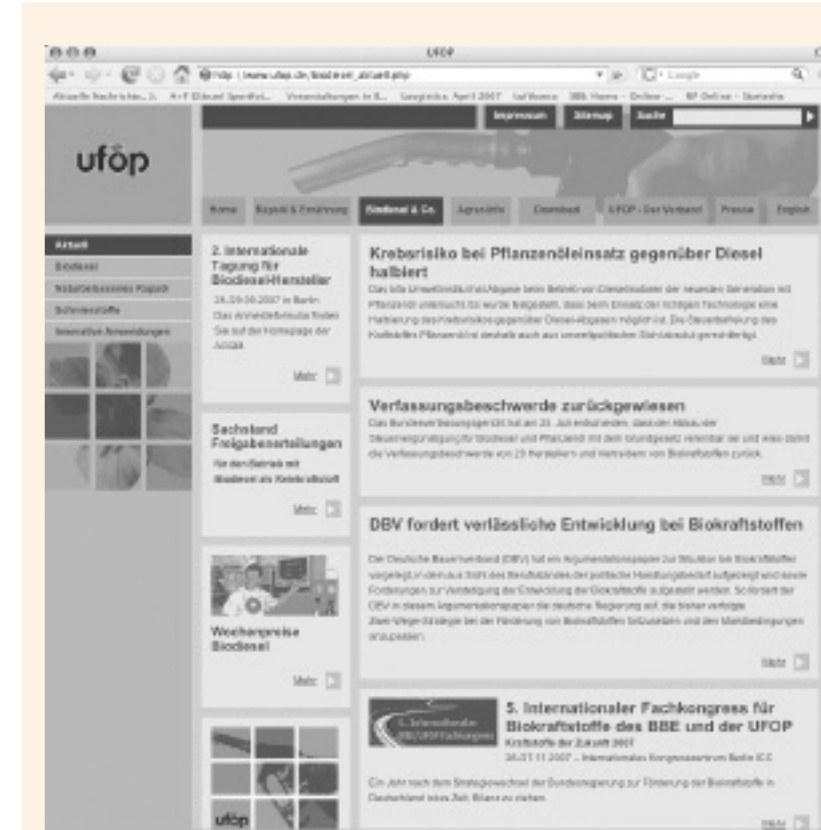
UFOP

http://www.ufop.de/biodiesel_aktuell.php

Google

Impressum Sitemap Suche

ufop

Home Rapsöl & Ernährung Biodiesel & Co. Agrarinfo Download UFOP - Der Verband Presse English

Aktuell
Biodiesel
Naturbelassenes Rapsöl
Schmierstoffe
Innovative Anwendungen

2. Internationale Tagung für Biodiesel-Hersteller
26.09.2007 in Berlin
Das Anmeldeformular finden Sie auf der Homepage der Juliste.

Mehr

Sachstand Freigabenerteilungen
für den Betrieb mit Biodiesel als Kraftstoff

Mehr

Wochenpreise Biodiesel

Mehr

ufop

Krebsrisiko bei Pflanzenöleinsatz gegenüber Diesel halbiert
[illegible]

Mehr

Verfassungsbeschwerde zurückgewiesen
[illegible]

Mehr

DBV fordert verlässliche Entwicklung bei Biokraftstoffen
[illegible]

Mehr

5. Internationaler Fachkongress für Biokraftstoffe des BBE und der UFOP
Kraftstoffe der Zukunft 2007
26./27.11.2007 – Internationales Kongresszentrum Berlin ICC
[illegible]

Mehr